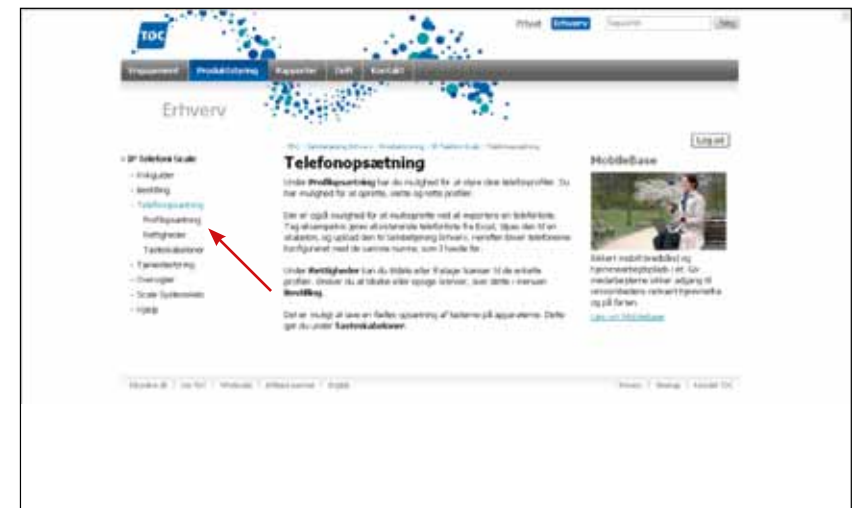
TDC

Privat Erhverv Søg

Forside Produktstyring Rapporter Drift Kontakt

Erhverv

Log ud

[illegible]

IP Telefoni Scale
Kvikguider
Bestilling
Telefonopsætning
Profilopsætning
Rettigheder
Tasteskabeloner
Tjenestestyring
Oversigter
Scale Systemdata
Hjælp

Telefonopsætning

Under Profilopsætning har du mulighed for at styre dine telefonprofiler. Du har mulighed for at oprette, slette og rette profiler.

Det er også muligt for at autooprette ved at importere en telefonliste. Tag eksempelvis jeres eksisterende telefonliste fra Excel, tilpas den til en skabelon, og upload den til Selvbetjening Erhverv, herefter bliver telefonerne konfigureret med de samme numre, som I havde før.

Under Rettigheder kan du tildele eller fratage licenser til de enkelte profiler, ændrer du at tildele eller opsige licenser, sker dette i menuen Bestilling.

Det er muligt at lave en fælles opsætning af tasterne på apparaterne. Dette gør du under Tasteskabeloner.

MobilBase

Sikkert mobil bredbånd og hjemmearbejdsplads i et. Gir medarbejderne sikker adgang til virksomhedens netværk og på farten.

Læs om MobilBase

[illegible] | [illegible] | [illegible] | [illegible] | English

Privatliv | Sitemap | Kontakt TDC